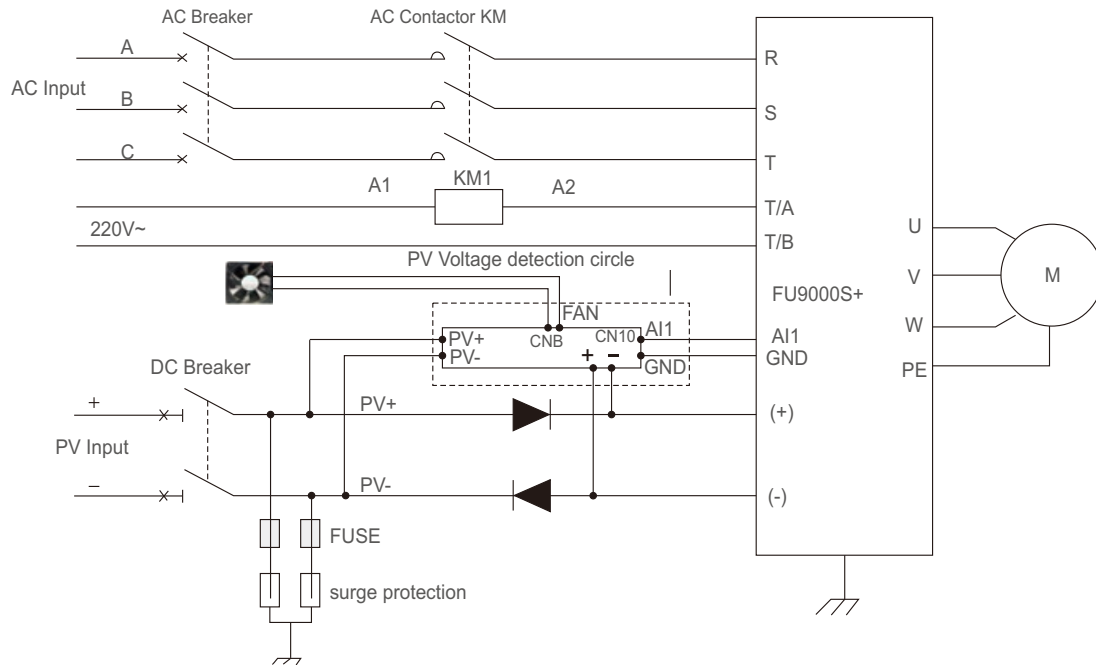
AC Breaker

AC Contactor KM

A

AC Input

B

C

R

S

T

A1

KM1

A2

T/A

220V~

T/B

U

PV Voltage detection circle

V

M

FU9000S+

FAN

W

PV+

CNB

CN10

AI1

AI1

PV-

+ −

GND

GND

DC Breaker

PE

+

PV+

(+)

PV Input

−

PV-

(-)

FUSE

surge protection